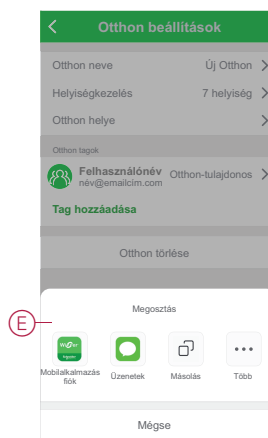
Otthon beállítások

Otthon neve Új Otthon

Helyiségkezelés 7 helyiség

Otthon helye

Otthon tagok

Felhasználónév
név@emailcím.com
Otthon-tulajdonos

Tag hozzáadása

Otthon törlése

Megosztás

E

Wiser

Mobilalkalmazás fiók

Üzenetek

Másolás

Több

Mégse